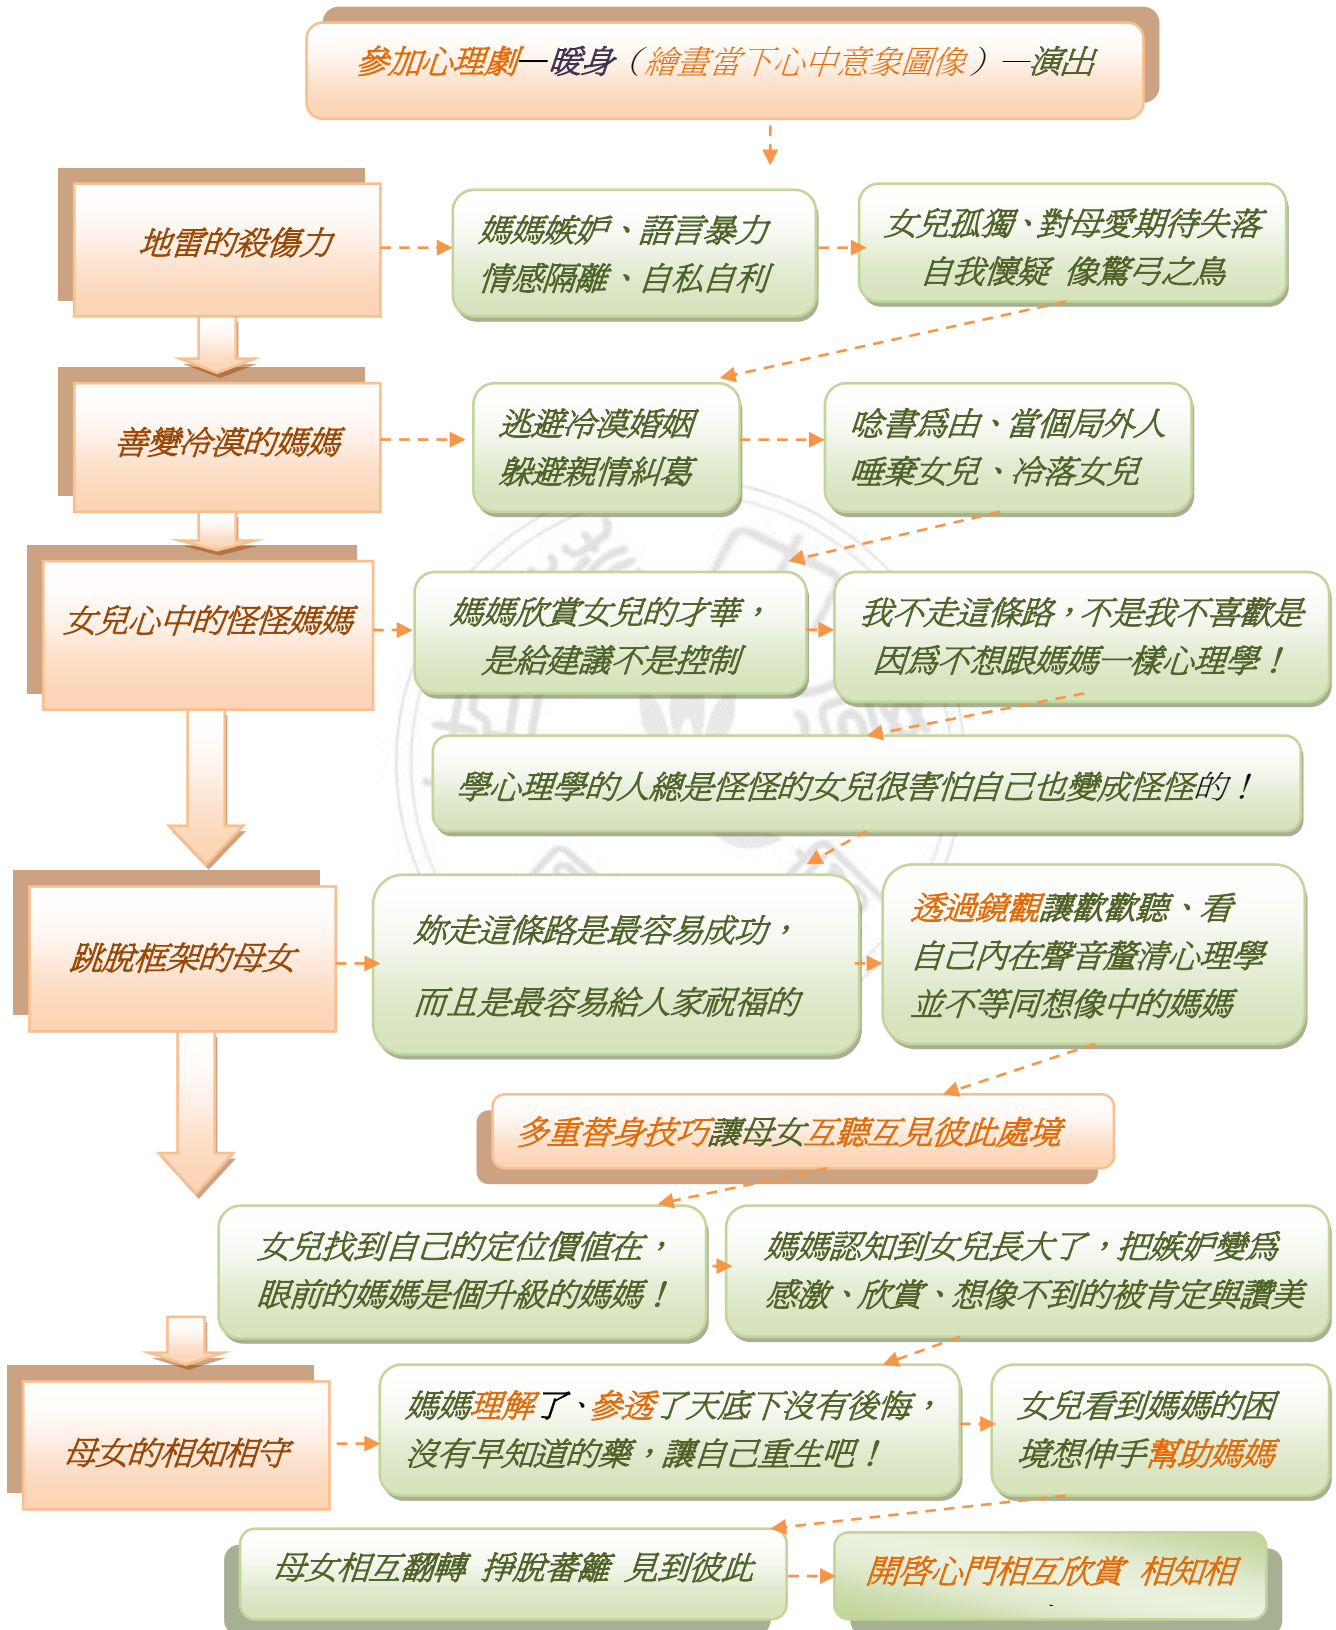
參加心理劇—暖身（繪畫當下心中意象圖像）—演出

地雷的殺傷力

媽媽嫉妒、語言暴力
情感隔離、自私自利

女兒孤獨、對母愛期待失落
自我懷疑 像驚弓之鳥

善變冷漠的媽媽

逃避冷漠婚姻
躲避親情糾葛

唸書為由、當個局外人
唾棄女兒、冷落女兒

女兒心中的怪怪媽媽

媽媽欣賞女兒的才華，
是給建議不是控制

我不走這條路，不是我不喜歡是
因為不想跟媽媽一樣心理學！

學心理學的人總是怪怪的女兒很害怕自己也變成怪怪的！

跳脫框架的母女

妳走這條路是最容易成功，
而且是最容易給人家祝福的

透過鏡觀讓歡歡聽、看
自己內在聲音釐清心理學
並不等同想像中的媽媽

多重替身技巧讓母女互聽互見彼此處境

女兒找到自己的定位價值在，
眼前的媽媽是個升級的媽媽！

媽媽認知到女兒長大了，把嫉妒變為
感激、欣賞、想像不到的被肯定與讚美

母女的相知相守

媽媽理解了、參透了天底下沒有後悔，
沒有早知道的藥，讓自己重生吧！

女兒看到媽媽的困
境想伸手幫助媽媽

母女相互翻轉 掙脫藩籬 見到彼此

開啓心門相互欣賞 相知相